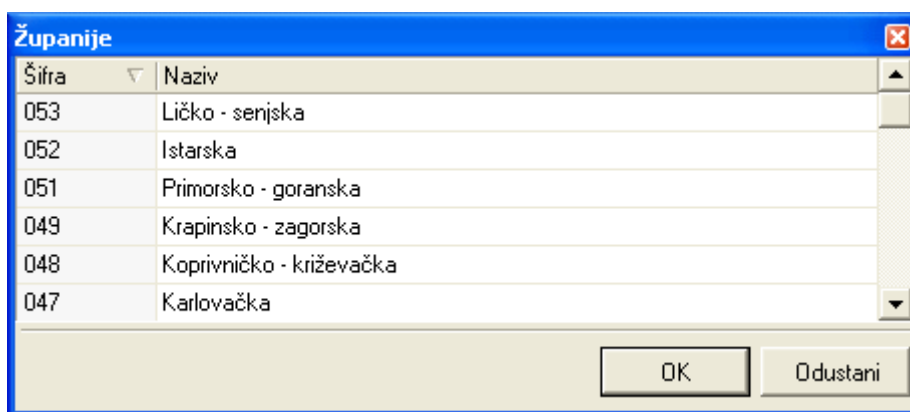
Županije

| Šifra | Naziv |
|---|---|
| 053 | Ličko - senjska |
| 052 | Istarska |
| 051 | Primorsko - goranska |
| 049 | Krapinsko - zagorska |
| 048 | Koprivničko - križevačka |
| 047 | Karlovačka |

OK
Odustani